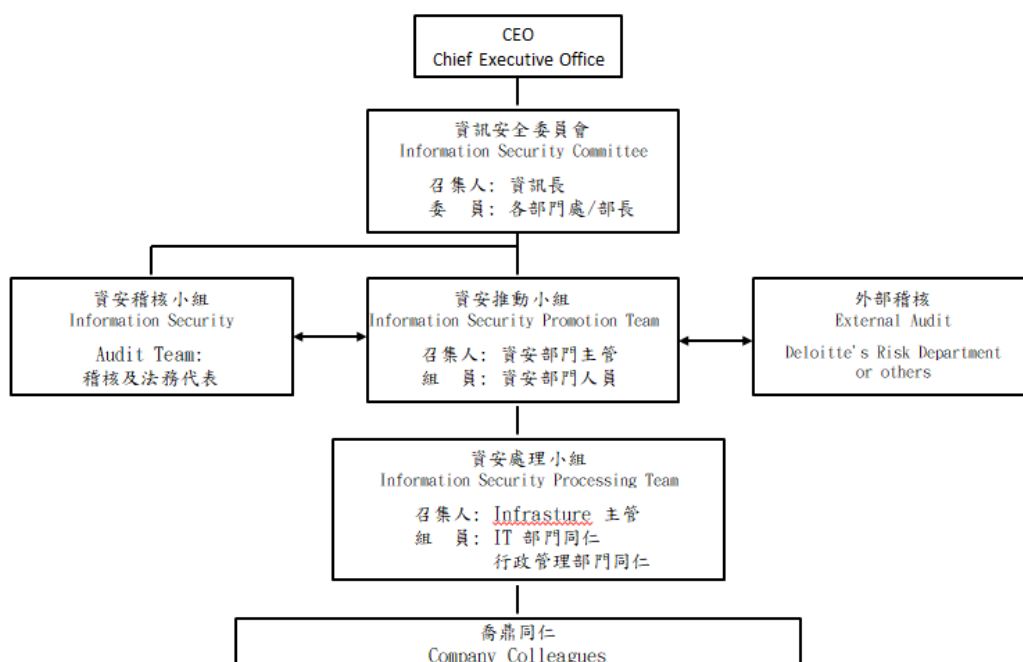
CEO
Chief Executive Office

資訊安全委員會
Information Security Committee
召集人: 資訊長
委 員: 各部門處/部長

資安稽核小組
Information Security
Audit Team:
稽核及法務代表

資安推動小組
Information Security Promotion Team
召集人: 資安部門主管
組 員: 資安部門人員

外部稽核
External Audit
Deloitte's Risk Department or others

資安處理小組
Information Security Processing Team
召集人: Infrasture 主管
組 員: IT 部門同仁
行政管理部門同仁

喬鼎同仁
Company Colleagues